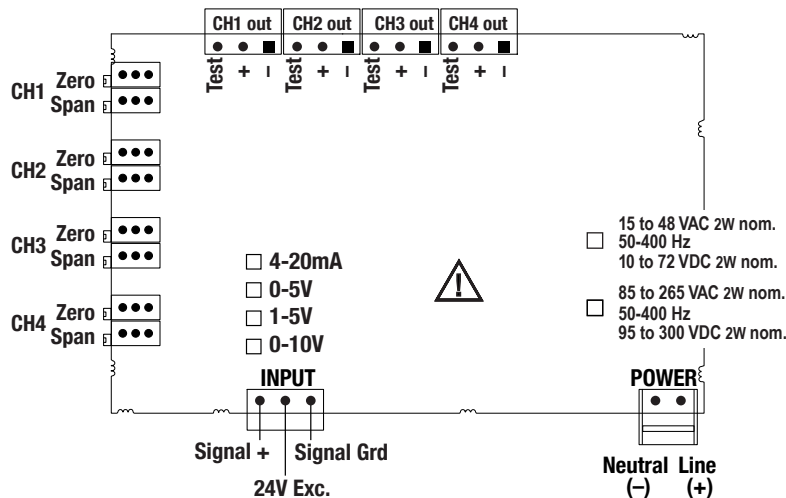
CH1 out CH2 out CH3 out CH4 out

Test + I Test + I Test + I Test + I

CH1 Zero
Span

CH2 Zero
Span

CH3 Zero
Span

CH4 Zero
Span

15 to 48 VAC 2W nom.
50-400 Hz
10 to 72 VDC 2W nom.

85 to 265 VAC 2W nom.
50-400 Hz
95 to 300 VDC 2W nom.

4-20mA
0-5V
1-5V
0-10V

INPUT

POWER

Signal +
24V Exc.
Signal Grd

Neutral (–)
Line (+)